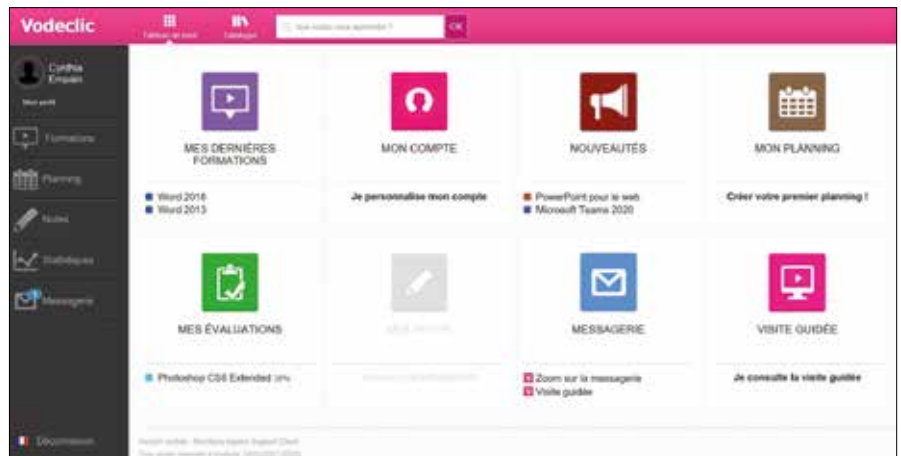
Vodeclic

Tableau de bord

Catalogue

Que voulez-vous apprendre ?

OK

Cynthia Empain

Mon profil

Formations

Planning

Notes

Statistiques

Messagerie

Déconnexion

MES DERNIÈRES FORMATIONS

Word 2016

Word 2013

MON COMPTE

Je personnalise mon compte

NOUVEAUTÉS

PowerPoint pour le web

Microsoft Teams 2020

MON PLANNING

Créer votre premier planning !

MES ÉVALUATIONS

Photoshop CS6 Extended 38%

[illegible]

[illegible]

MESSAGERIE

Zoom sur la messagerie

Visite guidée

VISITE GUIDÉE

Je consulte la visite guidée

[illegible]

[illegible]